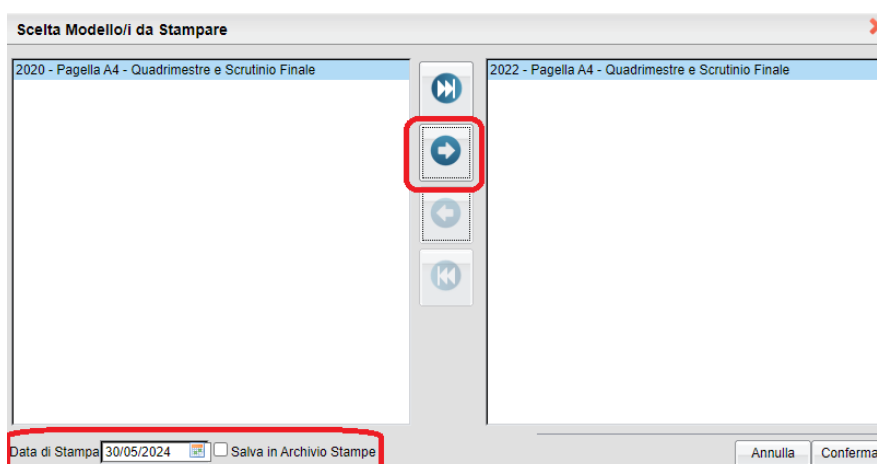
Scelta Modello/i da Stampare

2020 - Pagella A4 - Quadrimestre e Scrutinio Finale

2022 - Pagella A4 - Quadrimestre e Scrutinio Finale

Data di Stampa 30/05/2024 Salva in Archivio Stampe

Annulla Conferma